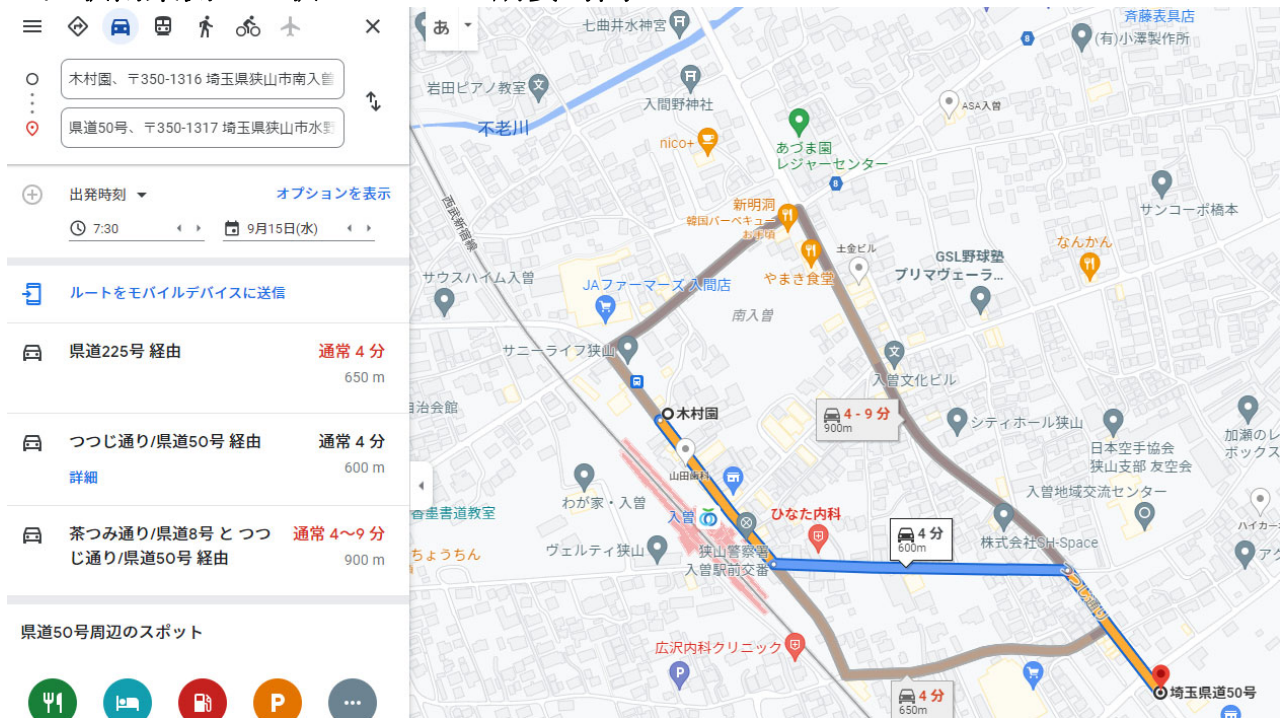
木村園、〒350-1316 埼玉県狭山市南入曽
県道50号、〒350-1317 埼玉県狭山市水野

出発時刻
オプションを表示
7:30
9月15日(水)

ルートをモバイルデバイスに送信

県道225号 経由
通常 4 分
650 m

つつじ通り/県道50号 経由
通常 4 分
600 m
詳細

茶つみ通り/県道8号 と つつじ通り/県道50号 経由
通常 4〜9 分
900 m

県道50号周辺のスポット

あ
七曲井水神宮
斉藤表具店
(有)小澤製作所
岩田ピアノ教室
入間野神社
ASA入曽
不老川
nico+
あづま園 レジャーセンター
西武新宿線
新明洞
韓国バーベキュー
土金ビル
サンコーポ橋本
GSL野球塾
プリマヴェーラ...
なんかん
やまき食堂
サウスハイム入曽
JAファーマーズ 入間店
南入曽
サニーライフ狭山
入曽文化ビル
木村園
4 - 9 分
900m
自治会館
シティホール狭山
日本空手協会 狭山支部 友空会
加瀬のレ ボックス
山田歯科
入曽地域交流センター
わが家・入曽
ひなた内科
書道教室
入曽
4 分
600m
株式会社SH-Space
ヴェルティ狭山
狭山警察署 入曽駅前交番
ちょうちん
つつじ通り
広沢内科クリニック
4 分
650m
埼玉県道50号
ハイカー